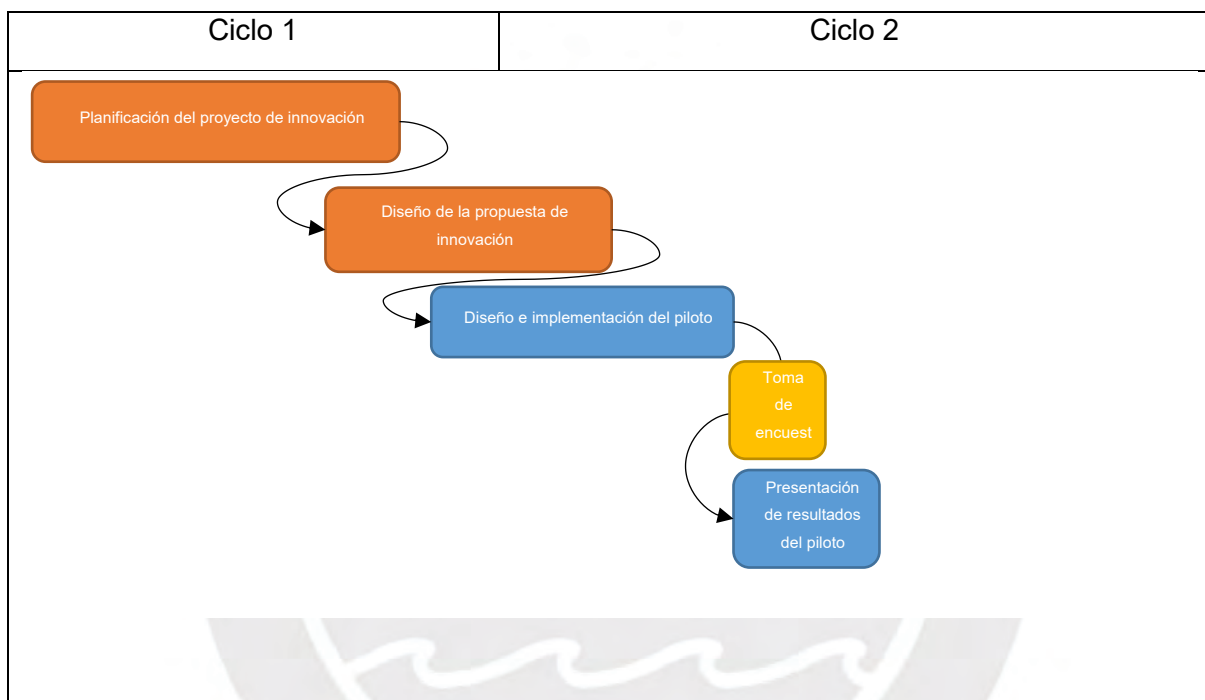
| Ciclo 1 | Ciclo 2 |
|---|---|

Planificación del proyecto de innovación

Diseño de la propuesta de innovación

Diseño e implementación del piloto

Toma de encuest

Presentación de resultados del piloto